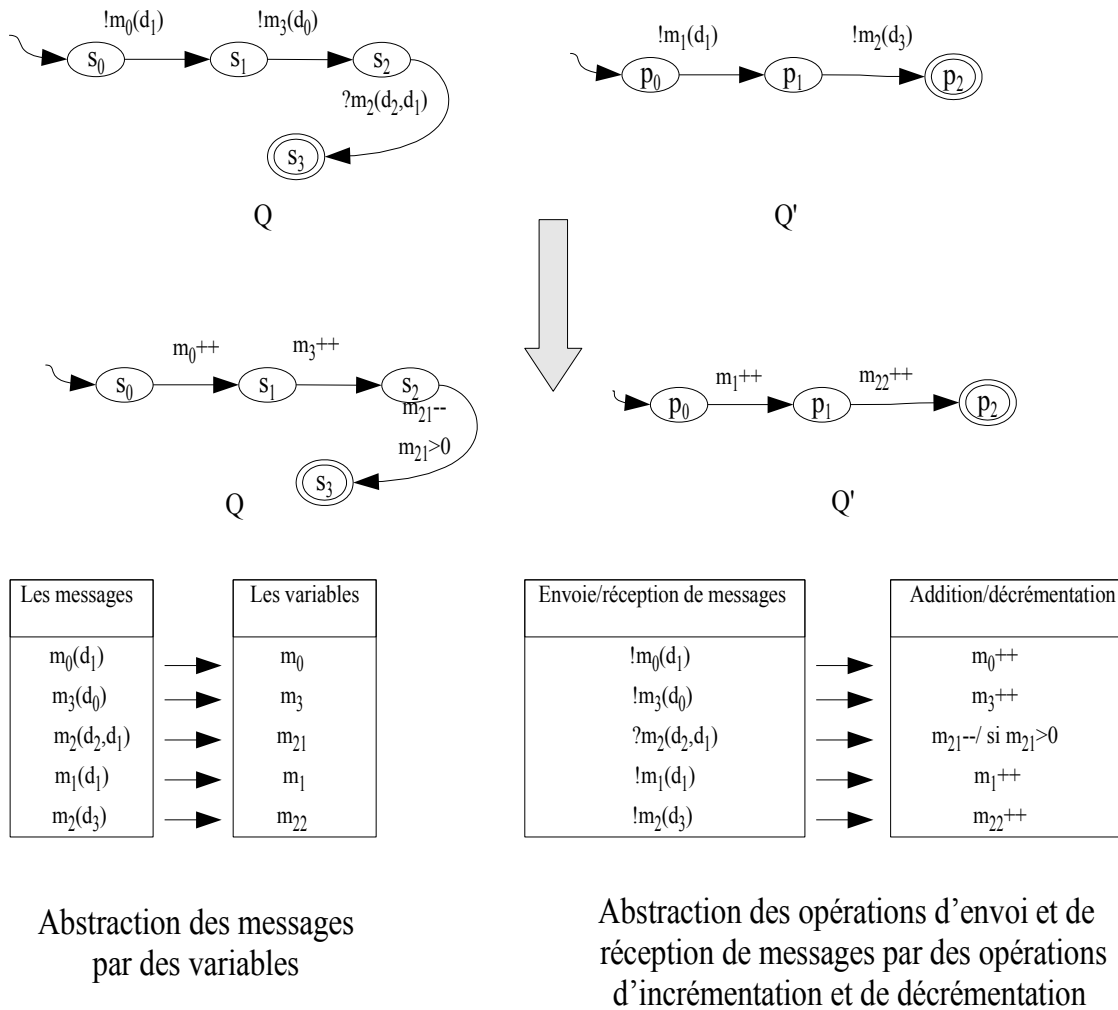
$!m_0(d_1)$ $!m_3(d_0)$

$s_0$ $s_1$ $s_2$

$?m_2(d_2,d_1)$

$s_3$

Q

$!m_1(d_1)$ $!m_2(d_3)$

$p_0$ $p_1$ $p_2$

Q'

$m_0$++ $m_3$++

$s_0$ $s_1$ $s_2$

$m_{21}$--

$m_{21}>0$

$s_3$

Q

$m_1$++ $m_{22}$++

$p_0$ $p_1$ $p_2$

Q'

| Les messages | Les variables |
|---|---|
| $m_0(d_1)$ | $m_0$ |
| $m_3(d_0)$ | $m_3$ |
| $m_2(d_2,d_1)$ | $m_{21}$ |
| $m_1(d_1)$ | $m_1$ |
| $m_2(d_3)$ | $m_{22}$ |

| Envoie/réception de messages | Addition/décrémentation |
|---|---|
| $!m_0(d_1)$ | $m_0$++ |
| $!m_3(d_0)$ | $m_3$++ |
| $?m_2(d_2,d_1)$ | $m_{21}$--/ si $m_{21}>0$ |
| $!m_1(d_1)$ | $m_1$++ |
| $!m_2(d_3)$ | $m_{22}$++ |

Abstraction des messages par des variables

Abstraction des opérations d’envoi et de réception de messages par des opérations d’incrémentation et de décrémentation